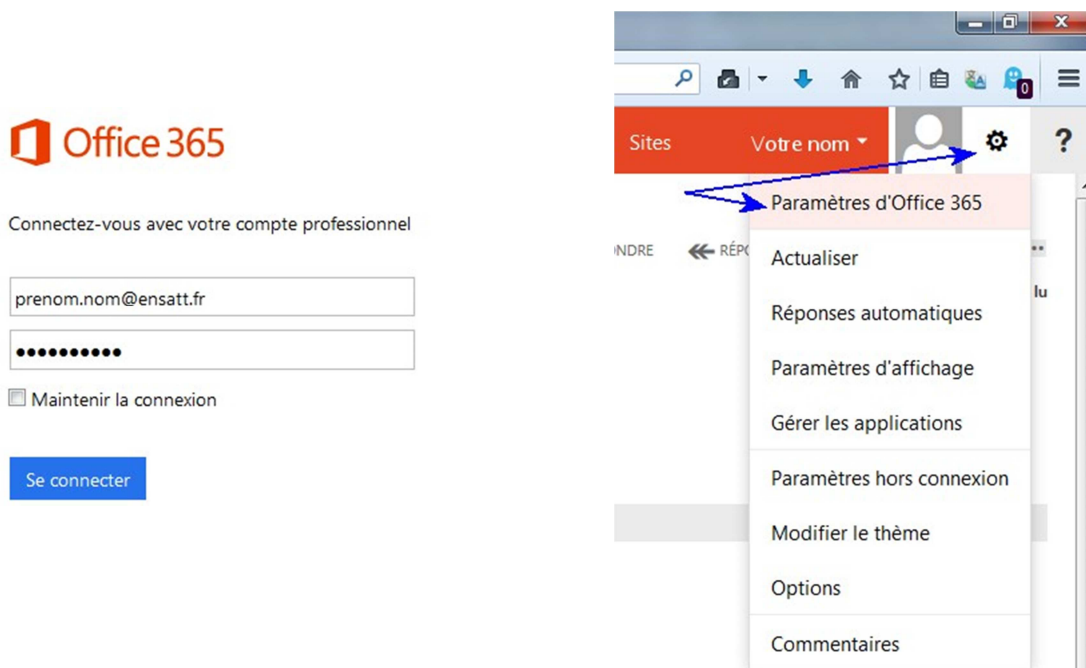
Office 365

Connectez-vous avec votre compte professionnel

prenom.nom@ensatt.fr

●●●●●●●●●●

Maintenir la connexion

Se connecter

0

Sites

Votre nom

?

Paramètres d'Office 365

NDRE

RÉPO

lu

Actualiser

Réponses automatiques

Paramètres d'affichage

Gérer les applications

Paramètres hors connexion

Modifier le thème

Options

Commentaires